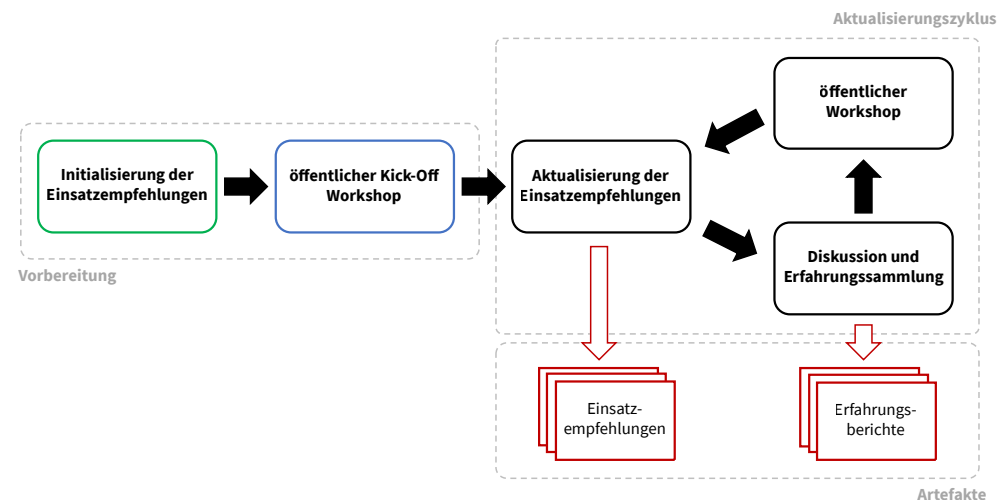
Aktualisierungszyklus

Initialisierung der Einsatzempfehlungen

öffentlicher Kick-Off Workshop

Vorbereitung

Aktualisierung der Einsatzempfehlungen

öffentlicher Workshop

Diskussion und Erfahrungssammlung

Einsatzempfehlungen

Erfahrungsberichte

Artefakte